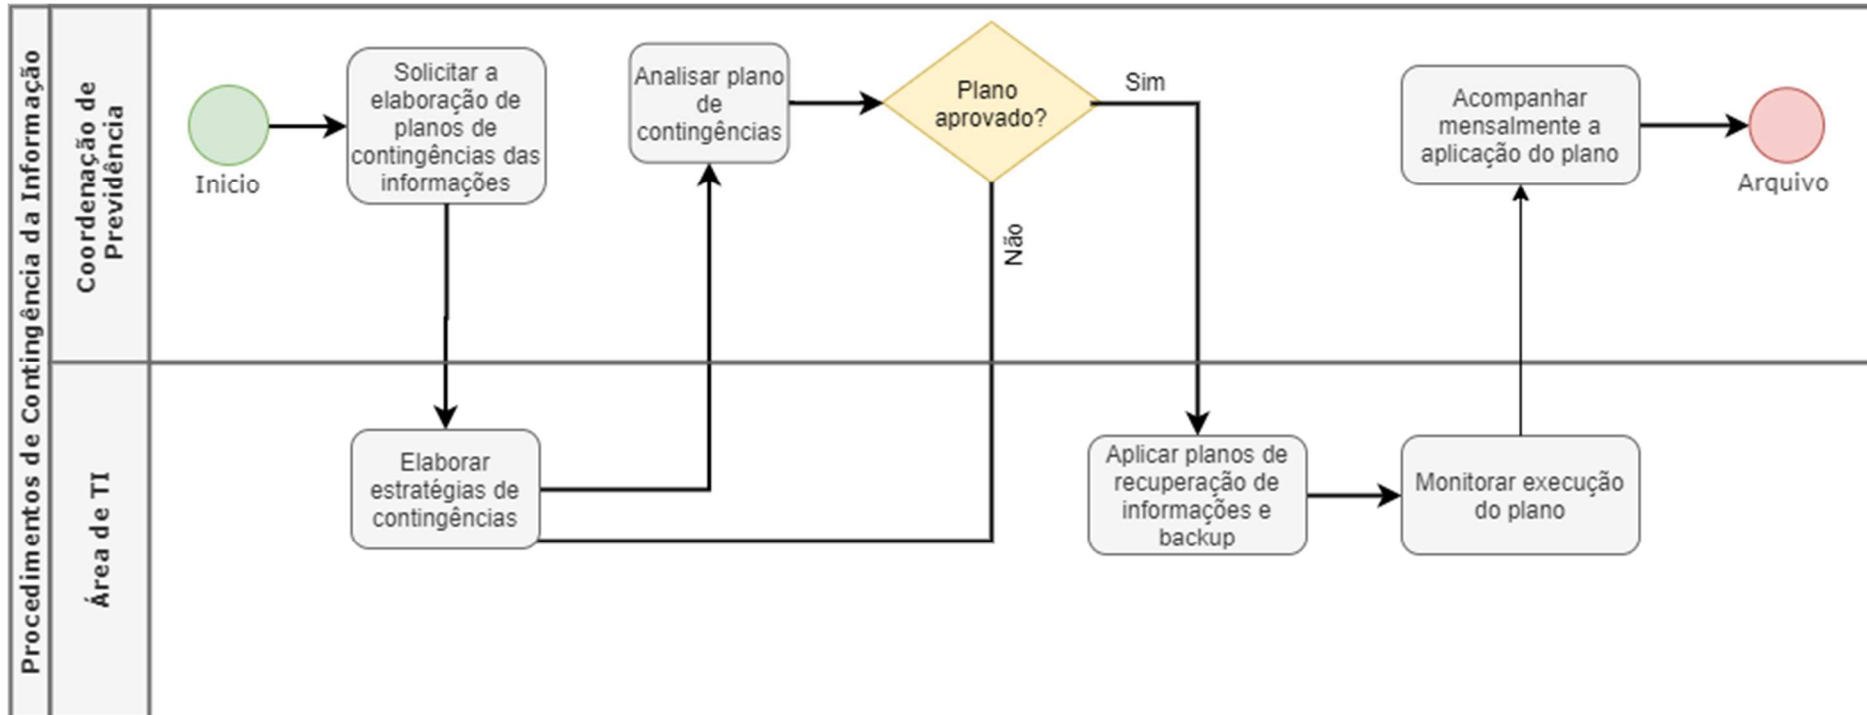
Procedimentos de Contingência da Informação

Coordenação de Previdência

Inicio

Solicitar a elaboração de planos de contingências das informações

Analisar plano de contingências

Plano aprovado?

Sim

Não

Acompanhar mensalmente a aplicação do plano

Arquivo

Área de TI

Elaborar estratégias de contingências

Aplicar planos de recuperação de informações e backup

Monitorar execução do plano